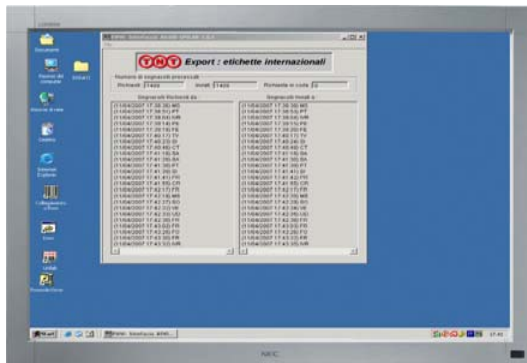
TNT Export : etichette internazionali

Numero di Segnacolli processati
Richiesti 1469 Inviati 1469 Richieste in coda 0

Segnacolli Richiesti da

01/04/2007 17:39:30 MS
01/04/2007 17:39:51 PT
01/04/2007 17:39:54 NR
01/04/2007 17:39:58 FI
01/04/2007 17:39:59 FE
01/04/2007 17:40:17 TV
01/04/2007 17:40:23 GI
01/04/2007 17:40:48 CT
01/04/2007 17:41:18 BA
01/04/2007 17:41:30 BA
01/04/2007 17:41:38 PT
01/04/2007 17:41:39 BI
01/04/2007 17:41:41 PD
01/04/2007 17:41:42 PF
01/04/2007 17:41:55 CR
01/04/2007 17:42:17 FR
01/04/2007 17:42:18 MR
01/04/2007 17:42:27 BO
01/04/2007 17:42:32 VR
01/04/2007 17:42:33 UD
01/04/2007 17:42:39 FT
01/04/2007 17:43:02 FR
01/04/2007 17:43:25 FO
01/04/2007 17:43:29 FR
01/04/2007 17:43:32 MR

Segnacolli Inviati a

01/04/2007 17:39:30 MS
01/04/2007 17:39:51 PT
01/04/2007 17:39:54 NR
01/04/2007 17:39:58 FI
01/04/2007 17:39:59 FE
01/04/2007 17:40:17 TV
01/04/2007 17:40:23 GI
01/04/2007 17:40:48 CT
01/04/2007 17:41:18 BA
01/04/2007 17:41:30 BA
01/04/2007 17:41:38 PT
01/04/2007 17:41:39 BI
01/04/2007 17:41:41 PD
01/04/2007 17:41:42 PF
01/04/2007 17:41:55 CR
01/04/2007 17:42:17 FR
01/04/2007 17:42:18 MR
01/04/2007 17:42:27 BO
01/04/2007 17:42:32 VR
01/04/2007 17:42:33 UD
01/04/2007 17:42:39 FT
01/04/2007 17:43:02 FR
01/04/2007 17:43:25 FO
01/04/2007 17:43:29 FR
01/04/2007 17:43:32 MR

Documenti
Risorse del computer
Esterni
Risorse di rete
Cestino
Internet Explorer
Collegamento a Excel
Excel
Lettori
Posta elettronica

Start
17:43
NEC